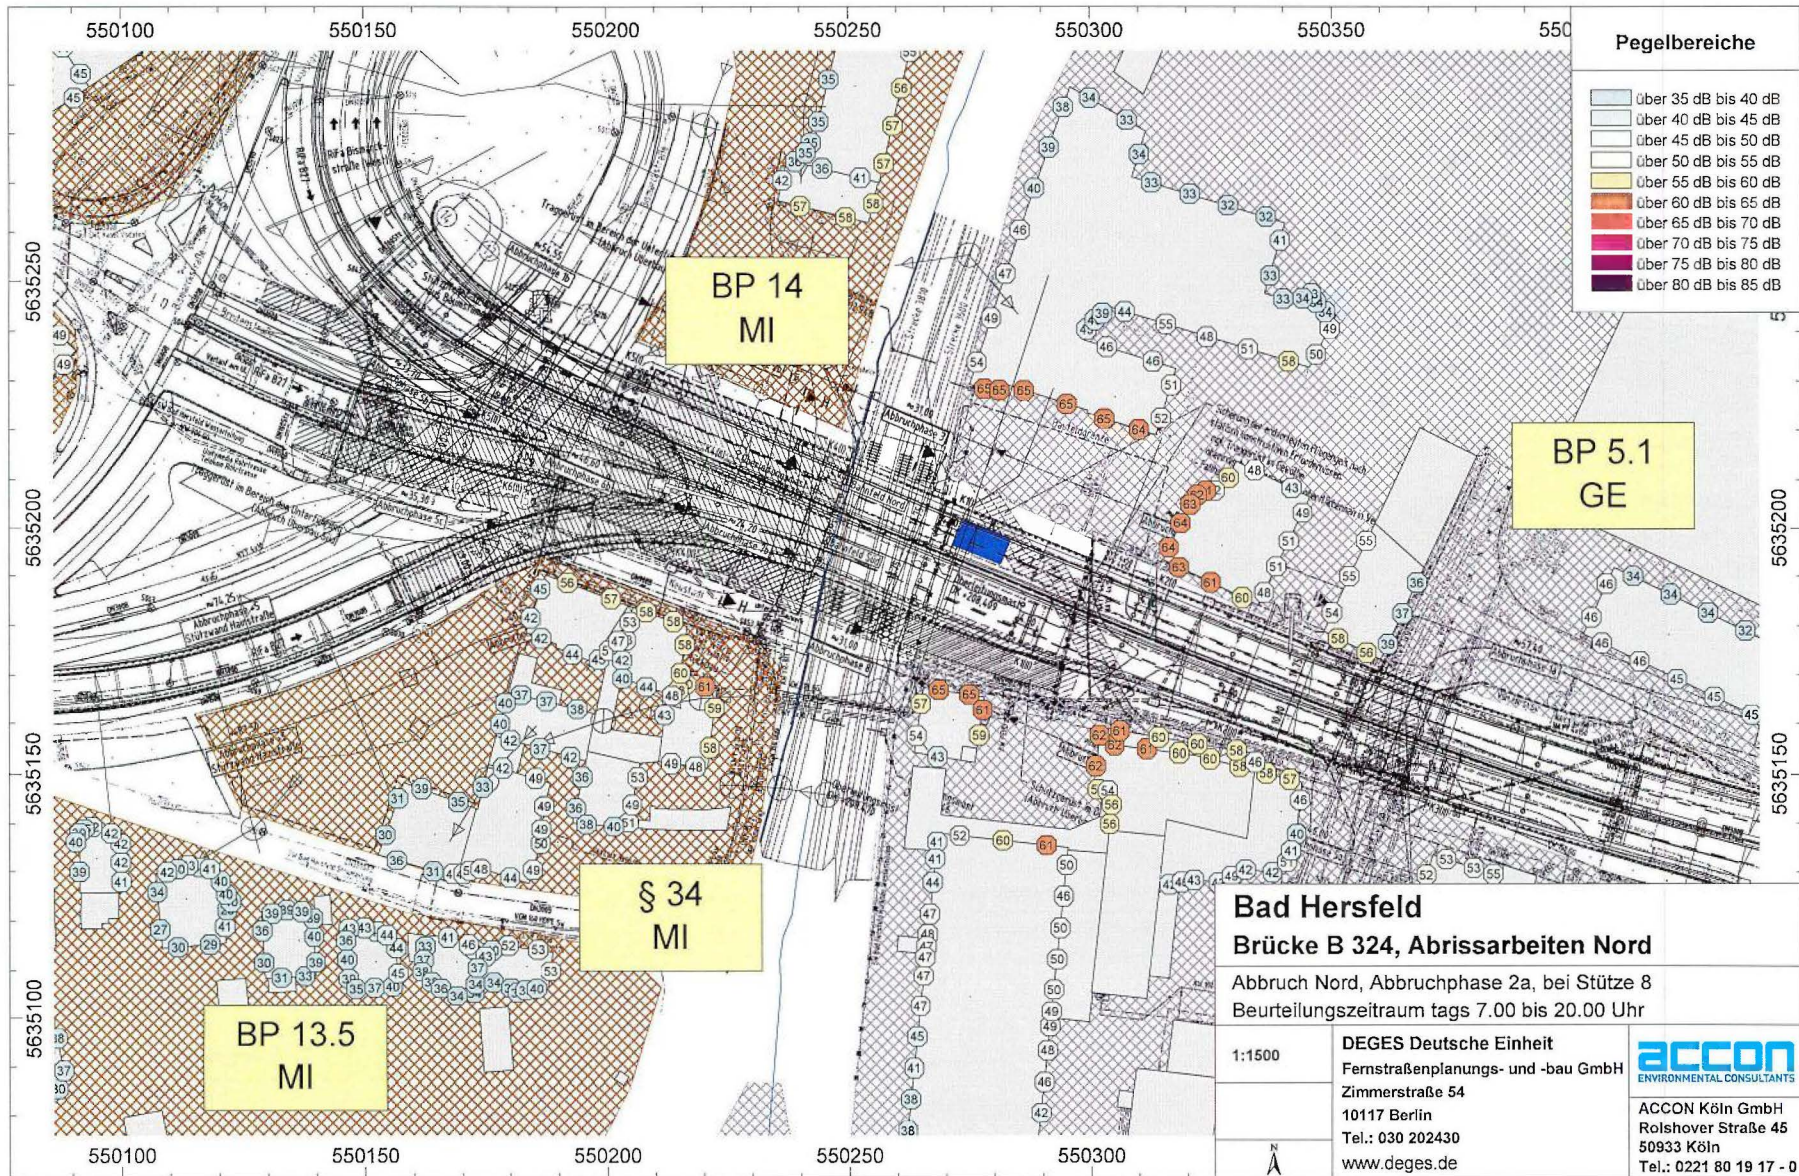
550100 550150 550200 550250 550300 550350 550

Pegelbereiche

über 35 dB bis 40 dB
über 40 dB bis 45 dB
über 45 dB bis 50 dB
über 50 dB bis 55 dB
über 55 dB bis 60 dB
über 60 dB bis 65 dB
über 65 dB bis 70 dB
über 70 dB bis 75 dB
über 75 dB bis 80 dB
über 80 dB bis 85 dB

5635250
5635200
5635150
5635100

BP 14
MI

BP 5.1
GE

§ 34
MI

BP 13.5
MI

Bad Hersfeld
Brücke B 324, Abrissarbeiten Nord

Abbruch Nord, Abbruchphase 2a, bei Stütze 8
Beurteilungszeitraum tags 7.00 bis 20.00 Uhr

1:1500

DEGES Deutsche Einheit
Fernstraßenplanungs- und -bau GmbH
Zimmerstraße 54
10117 Berlin
Tel.: 030 202430
www.deges.de

accon
ENVIRONMENTAL CONSULTANTS

ACCON Köln GmbH
Rolshover Straße 45
50933 Köln
Tel.: 0221 80 19 17 - 0

550100 550150 550200 550250 550300